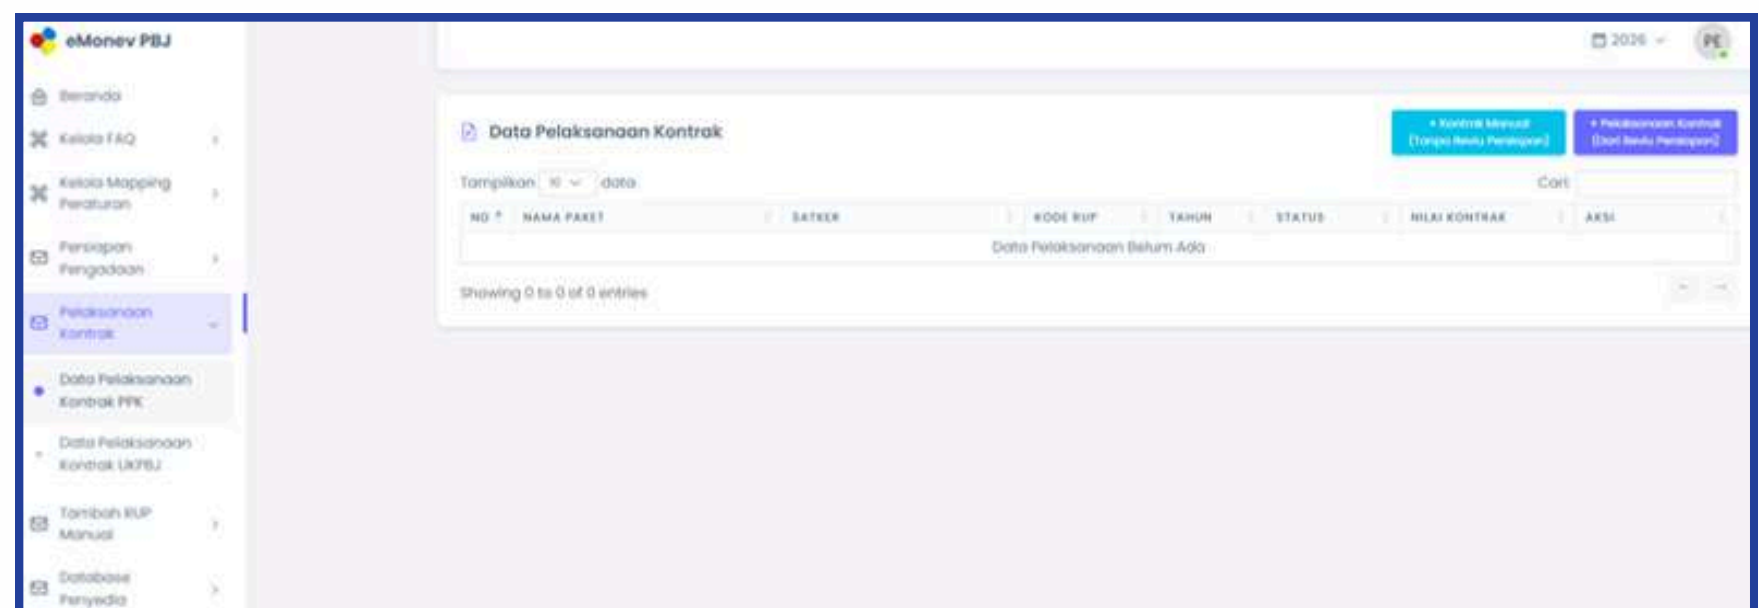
eMonev PBJ

Beranda

Kelola FAQ

Kelola Mapping Peraturan

Persiapan Pengadaan

Pelaksanaan Kontrak

Data Pelaksanaan Kontrak PPK

Data Pelaksanaan Kontrak UKPBJ

Tambah RUP Manual

Database Penyedia

2026

PE

Data Pelaksanaan Kontrak

+ Kontrak Manual (Tanpa Reviu Persiapan)

+ Pelaksanaan Kontrak (Dari Reviu Persiapan)

Tampilkan 10 data

Cari

| NO | NAMA PAKET | SATKER | KODE RUP | TAHUN | STATUS | NILAI KONTRAK | AKSI |
|---|---|---|---|---|---|---|---|
| Data Pelaksanaan Belum Ada | | | | | | | |

Showing 0 to 0 of 0 entries